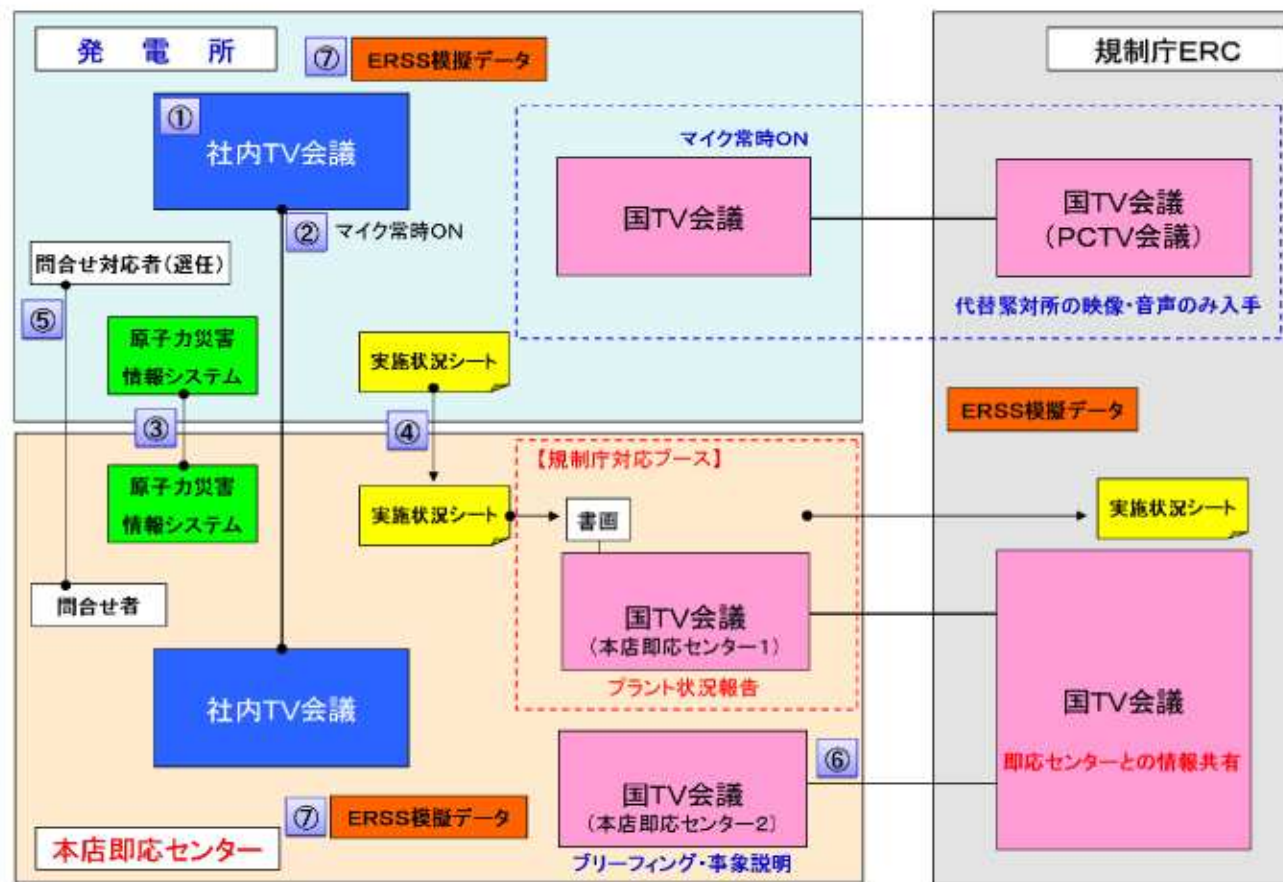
発　電　所

⑦ ERSS模擬データ

規制庁ERC

① 社内TV会議

マイク常時ON

国TV会議

国TV会議
（PCTV会議）

② マイク常時ON

問合せ対応者（選任）

代替緊対所の映像・音声のみ入手

⑤

原子力災害
情報システム

実施状況シート

ERSS模擬データ

③

④

【規制庁対応ブース】

原子力災害
情報システム

実施状況シート

書画

実施状況シート

問合せ者

国TV会議
（本店即応センター1）

プラント状況報告

社内TV会議

国TV会議

⑥

即応センターとの情報共有

国TV会議
（本店即応センター2）

⑦ ERSS模擬データ

本店即応センター

ブリーフィング・事象説明